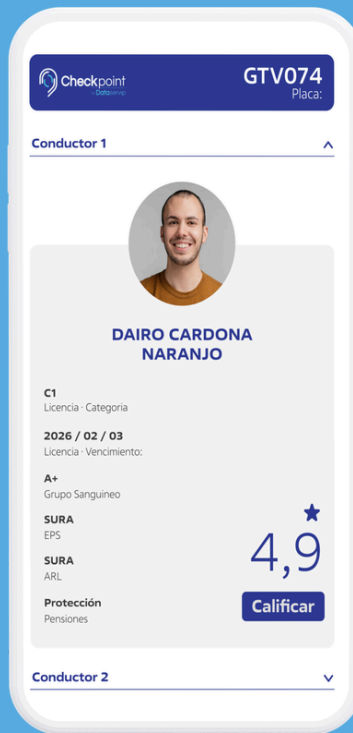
Checkpoint
by Dataserve

GTV074
Placa:

Conductor 1

DAIRO CARDONA NARANJO

C1
Licencia · Categoria

2026 / 02 / 03
Licencia · Vencimiento:

A+
Grupo Sanguineo

SURA
EPS

SURA
ARL

Protección
Pensiones

4,9

Calificar

Conductor 2